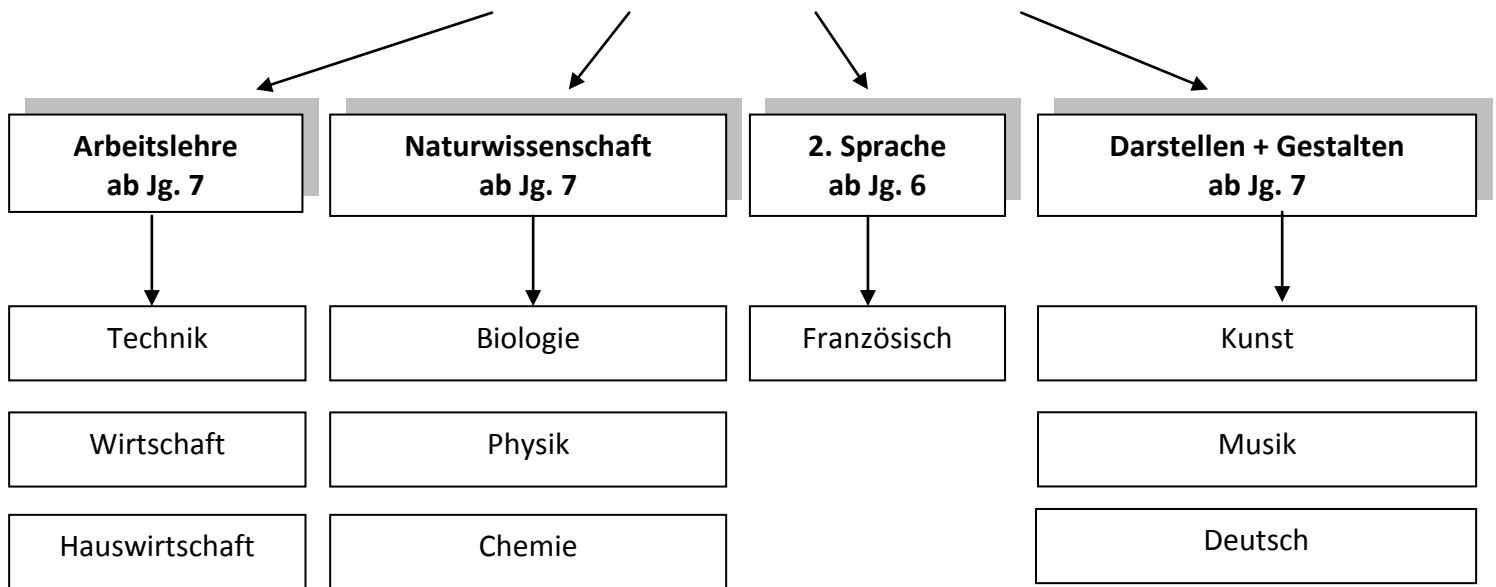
**Arbeitslehre ab Jg. 7**

**Naturwissenschaft ab Jg. 7**

**2. Sprache ab Jg. 6**

**Darstellen + Gestalten ab Jg. 7**

Technik

Wirtschaft

Hauswirtschaft

Biologie

Physik

Chemie

Französisch

Kunst

Musik

Deutsch